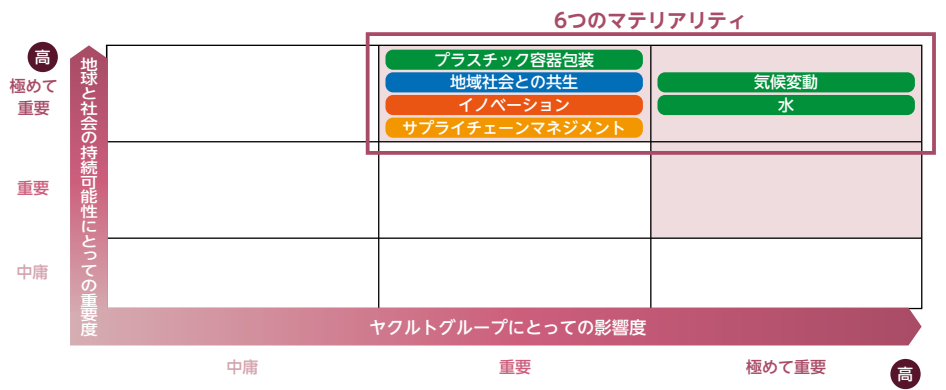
6つのマテリアリティ

高
極めて重要
重要
中庸

地球と社会の持続可能性にとっての重要度

プラスチック容器包装
地域社会との共生
イノベーション
サプライチェーンマネジメント

気候変動
水

ヤクルトグループにとっての影響度

中庸
重要
極めて重要
高